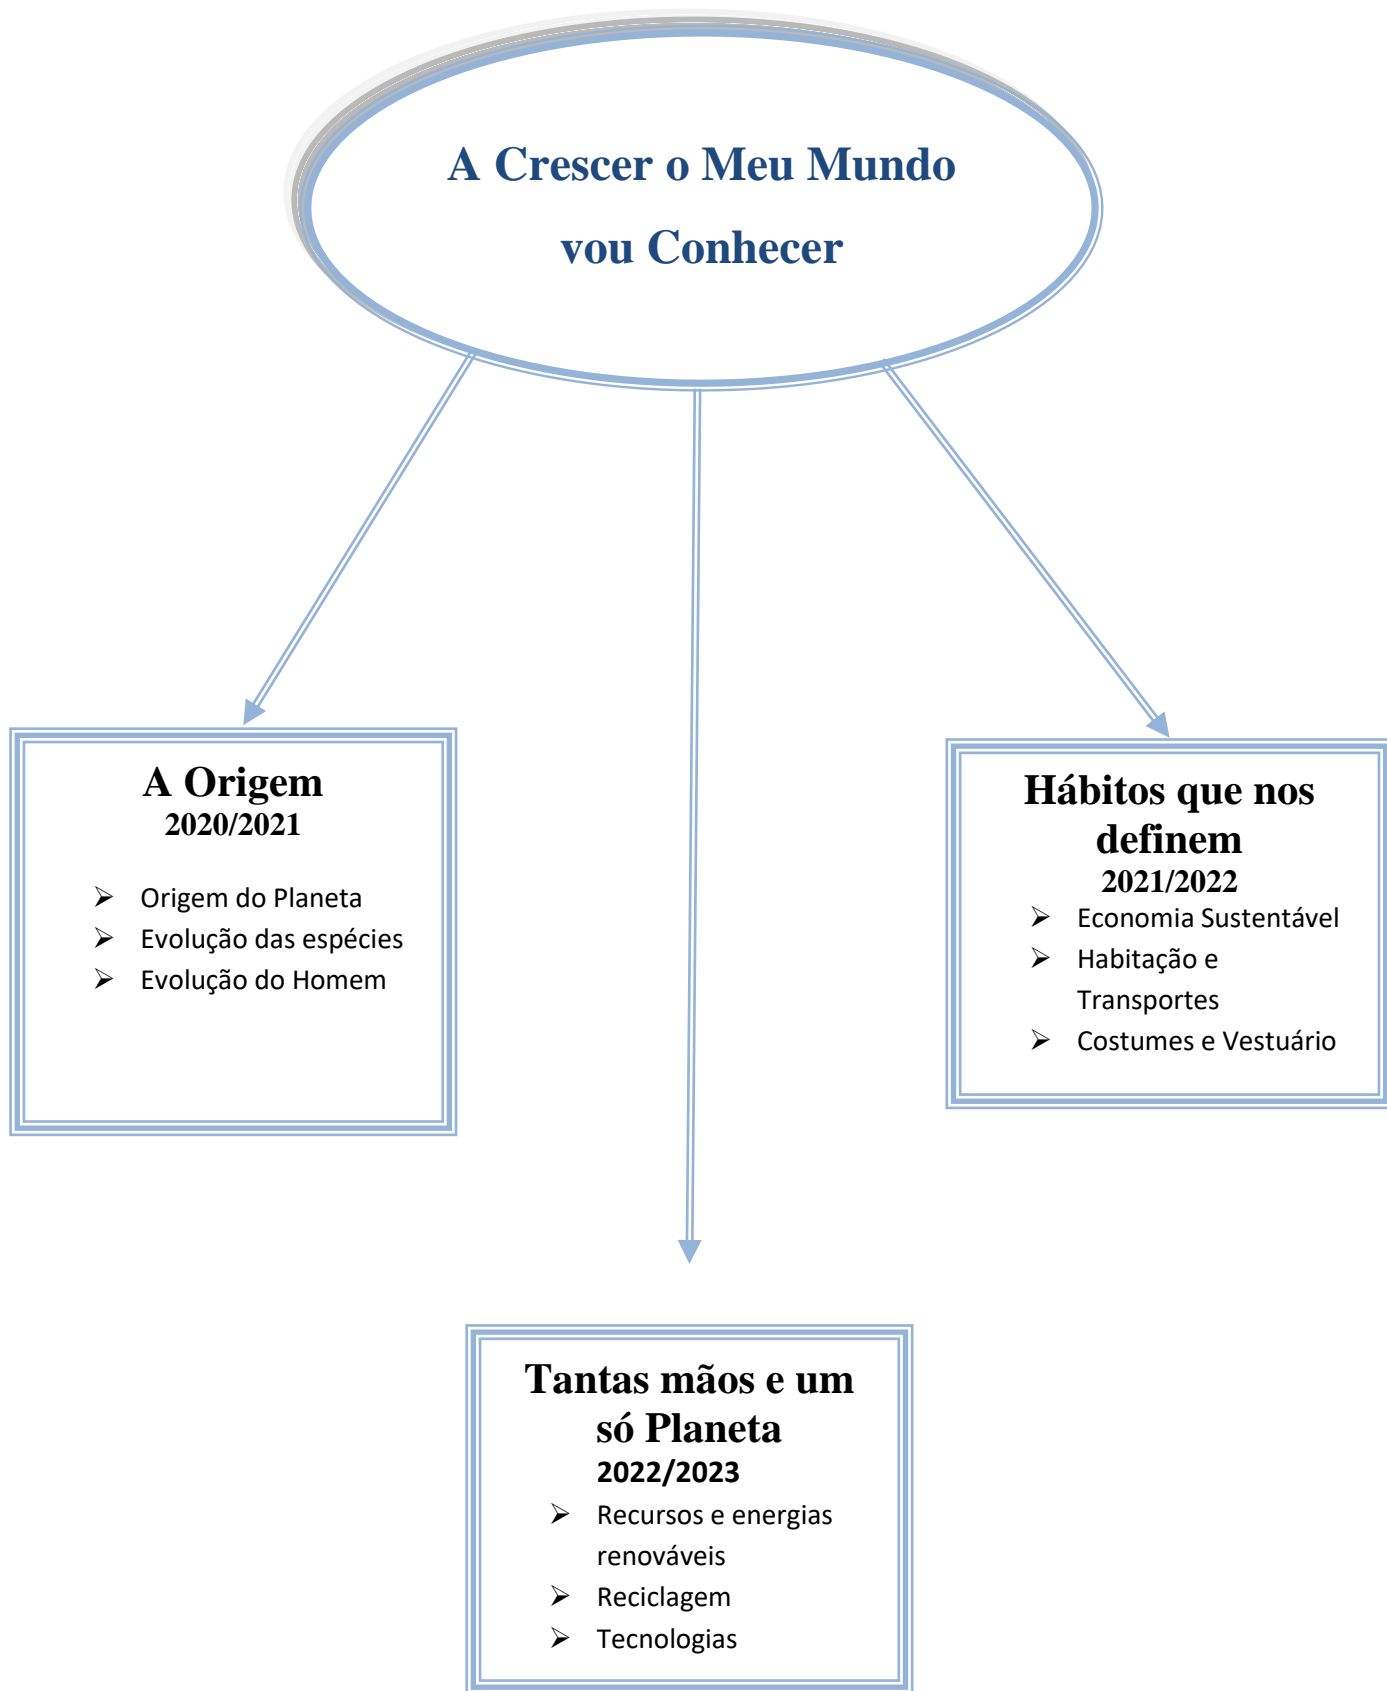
A Crescer o Meu Mundo vou Conhecer

A Origem
2020/2021

- Origem do Planeta
- Evolução das espécies
- Evolução do Homem

Hábitos que nos definem
2021/2022

- Economia Sustentável
- Habitação e Transportes
- Costumes e Vestuário

Tantas mãos e um só Planeta
2022/2023

- Recursos e energias renováveis
- Reciclagem
- Tecnologias